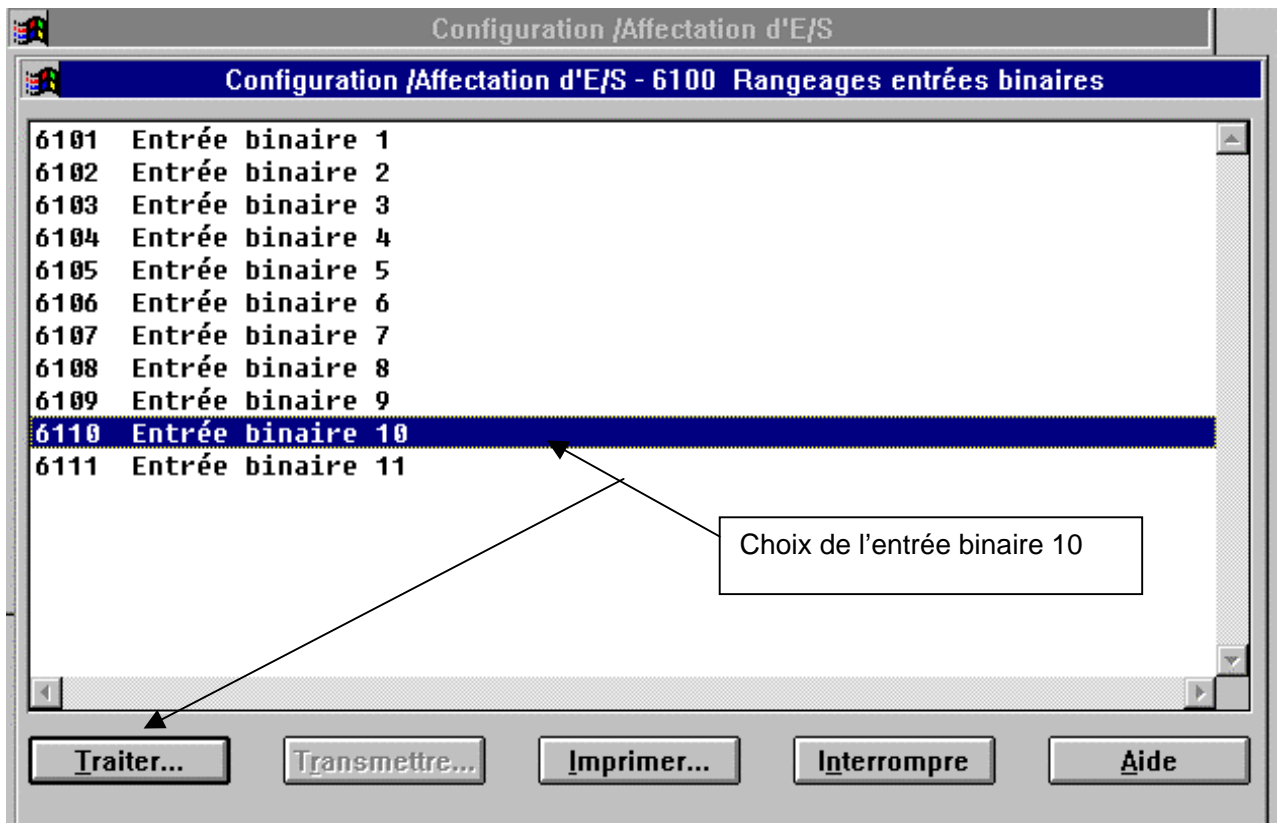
Configuration /Affectation d'E/S

Configuration /Affectation d'E/S - 6100 Rangeages entrées binaires

6101 Entrée binaire 1
6102 Entrée binaire 2
6103 Entrée binaire 3
6104 Entrée binaire 4
6105 Entrée binaire 5
6106 Entrée binaire 6
6107 Entrée binaire 7
6108 Entrée binaire 8
6109 Entrée binaire 9
6110 Entrée binaire 10
6111 Entrée binaire 11

Choix de l'entrée binaire 10

Traiter... Transmettre... Imprimer... Interrompre Aide